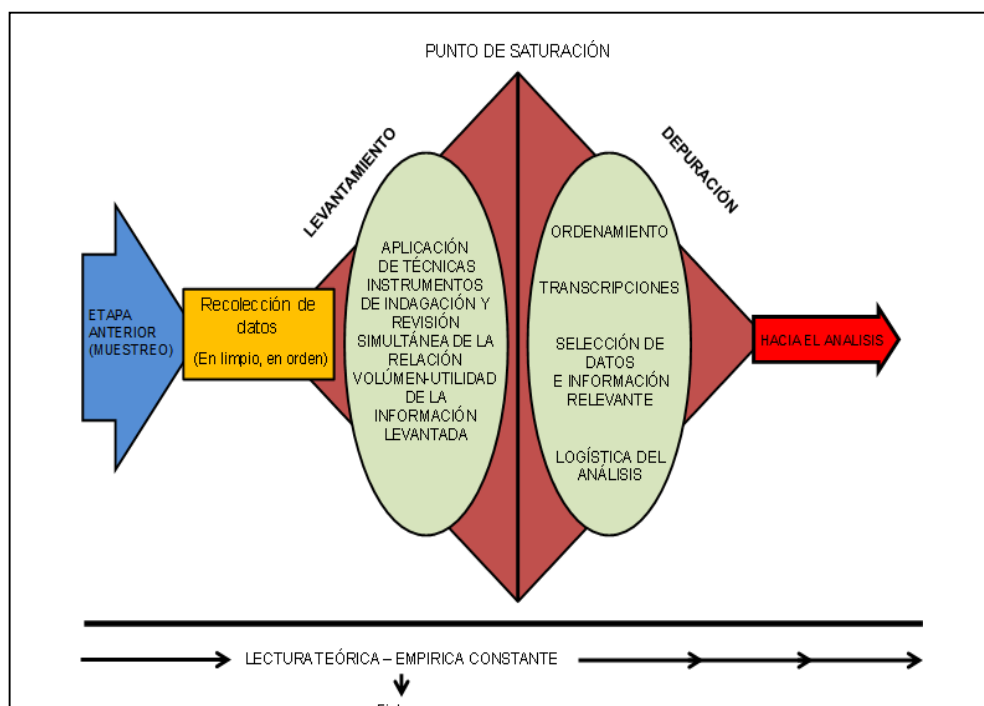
PUNTO DE SATURACIÓN

LEVANTAMIENTO

DEPURACIÓN

ETAPA ANTERIOR (MUESTREO)

Recolección de datos

(En limpio, en orden)

APLICACIÓN DE TÉCNICAS INSTRUMENTOS DE INDAGACIÓN Y REVISIÓN SIMULTÁNEA DE LA RELACIÓN VOLÚMEN-UTILIDAD DE LA INFORMACIÓN LEVANTADA

ORDENAMIENTO

TRANSCRIPCIONES

SELECCIÓN DE DATOS E INFORMACIÓN RELEVANTE

LOGÍSTICA DEL ANÁLISIS

HACIA EL ANALISIS

LECTURA TEÓRICA – EMPIRICA CONSTANTE

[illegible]